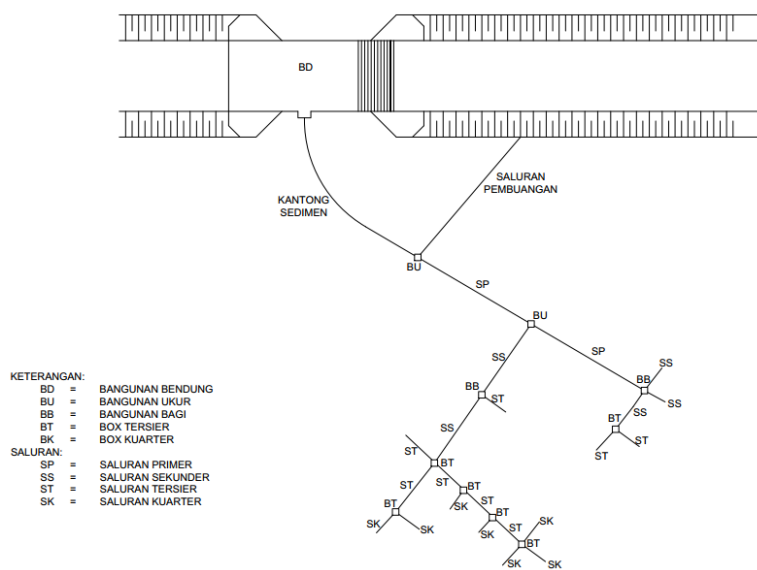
BD

KANTONG SEDIMEN

SALURAN PEMBUANGAN

BU

SP

BU

SS

SP

BB

ST

SS

BB

SS

SS

BT

SS

ST

ST

SS

ST

BT

ST

ST

ST

BT

SK

ST

BT

SK

SK

SK

ST

SK

BT

SK

SK

KETERANGAN:
BD = BANGUNAN BENDUNG
BU = BANGUNAN UKUR
BB = BANGUNAN BAGI
BT = BOX TERSIER
BK = BOX KUARTER
SALURAN:
SP = SALURAN PRIMER
SS = SALURAN SEKUNDER
ST = SALURAN TERSIER
SK = SALURAN KUARTER